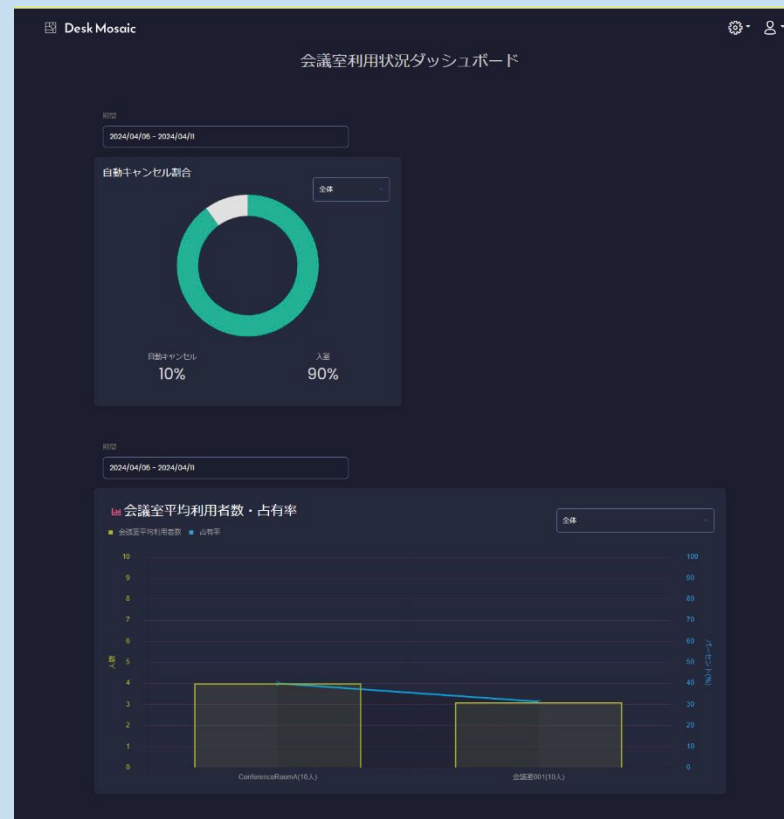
Desk Mosaic

会議室利用状況ダッシュボード

期間
2024/04/06 - 2024/04/11

自動キャンセル割合

全体

自動キャンセル
10%

入室
90%

期間
2024/04/06 - 2024/04/11

会議室平均利用者数・占有率

全体

会議室平均利用者数　占有率

10
9
8
7
6
5
4
3
2
1
0

人数

100
90
80
70
60
50
40
30
20
10
0

パーセント(%)

ConferenceRoomA(16人)
会議室001(10人)